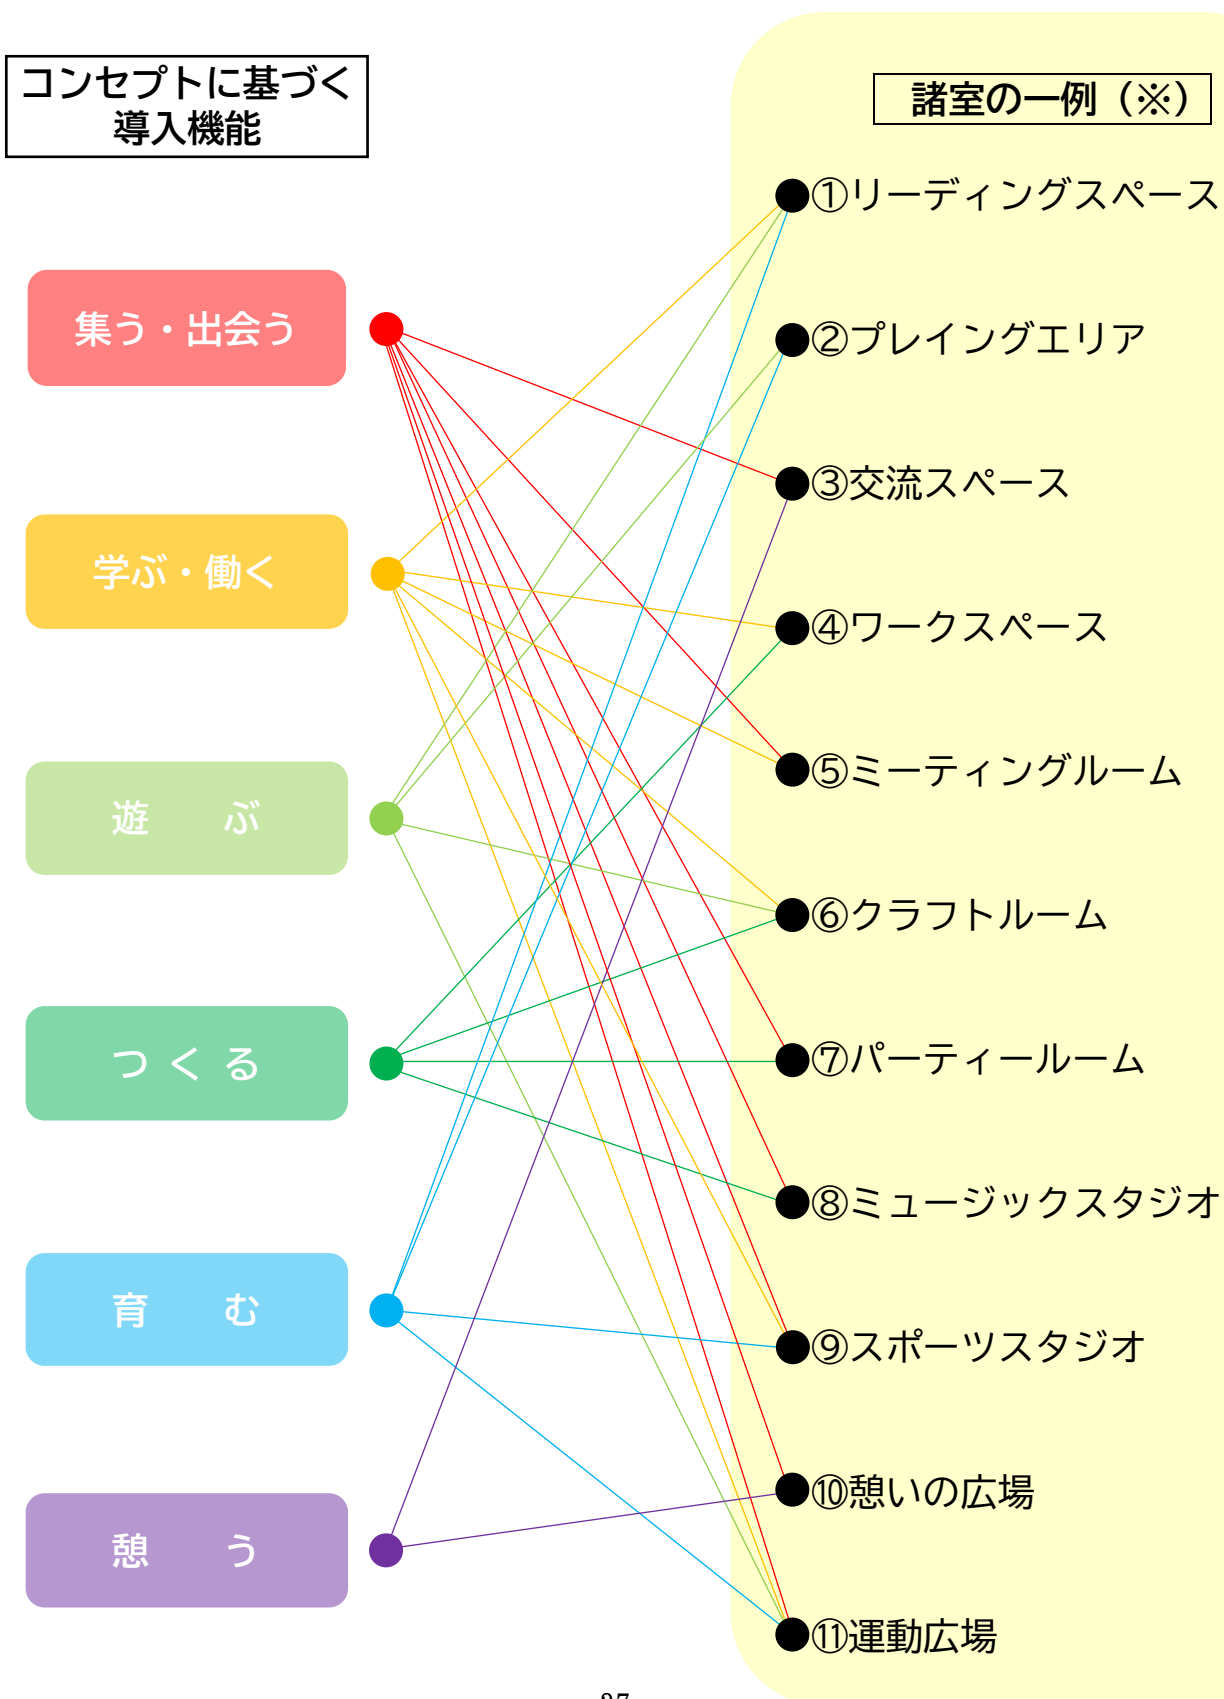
コンセプトに基づく導入機能

諸室の一例（※）

集う・出会う

学ぶ・働く

遊　ぶ

つくる

育　む

憩　う

●①リーディングスペース

●②プレイングエリア

●③交流スペース

●④ワークスペース

●⑤ミーティングルーム

●⑥クラフトルーム

●⑦パーティールーム

●⑧ミュージックスタジオ

●⑨スポーツスタジオ

●⑩憩いの広場

●⑪運動広場

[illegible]